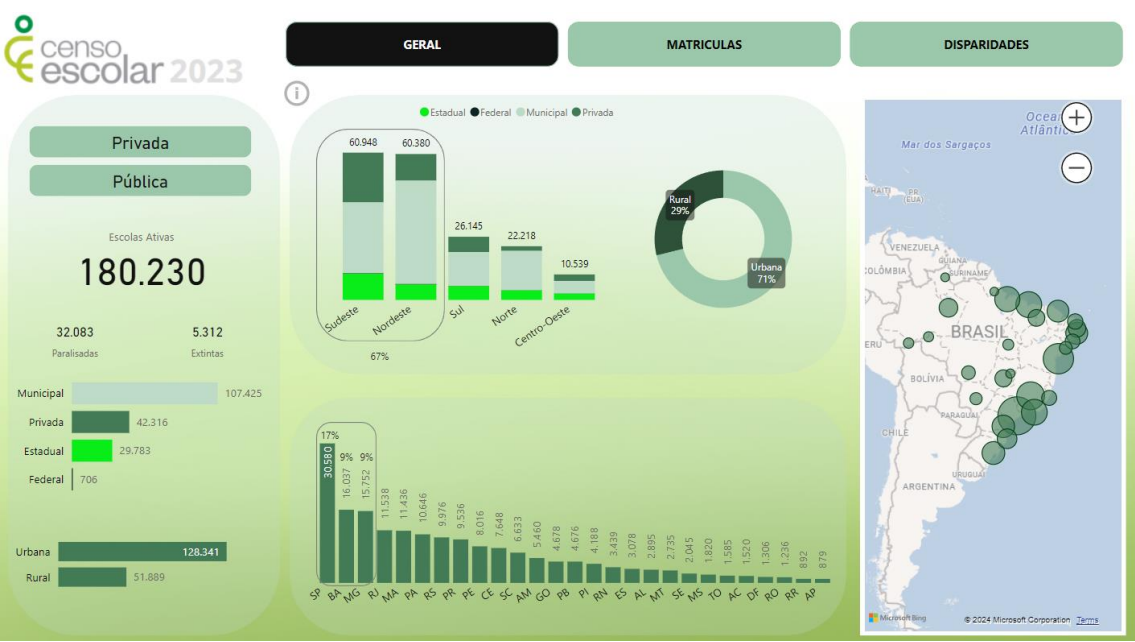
censo escolar 2023

GERAL
MATRICULAS
DISPARIDADES

Privada
Pública

Escolas Ativas
180.230

32.083
Paralisadas
5.312
Extintas

Municipal 107.425
Privada 42.316
Estadual 29.783
Federal 706

Urbana 128.341
Rural 51.889

Estadual Federal Municipal Privada

60.948
60.380
26.145
22.218
10.539
Sudeste
Nordeste
Sul
Norte
Centro-Oeste
67%

Rural 29%
Urbana 71%

17%
9% 9%
30.580
16.037
15.752
11.538
11.436
10.646
9.976
9.536
8.016
7.648
6.633
5.460
4.678
4.676
4.188
3.439
3.078
2.895
2.735
2.045
1.820
1.585
1.520
1.306
1.236
892
879
SP BA MG RJ MA PA RS PR PE CE SC AM GO PB PI RN ES AL MT SE MS TO AC DF RO RR AP

Oceano Atlântico
Mar dos Sargaços
VENEZUELA
COLÔMBIA
SURINAME
BRASIL
BOLÍVIA
PARAGUAI
CHILE
URUGUAI
ARGENTINA
Microsoft Bing
© 2024 Microsoft Corporation Terms